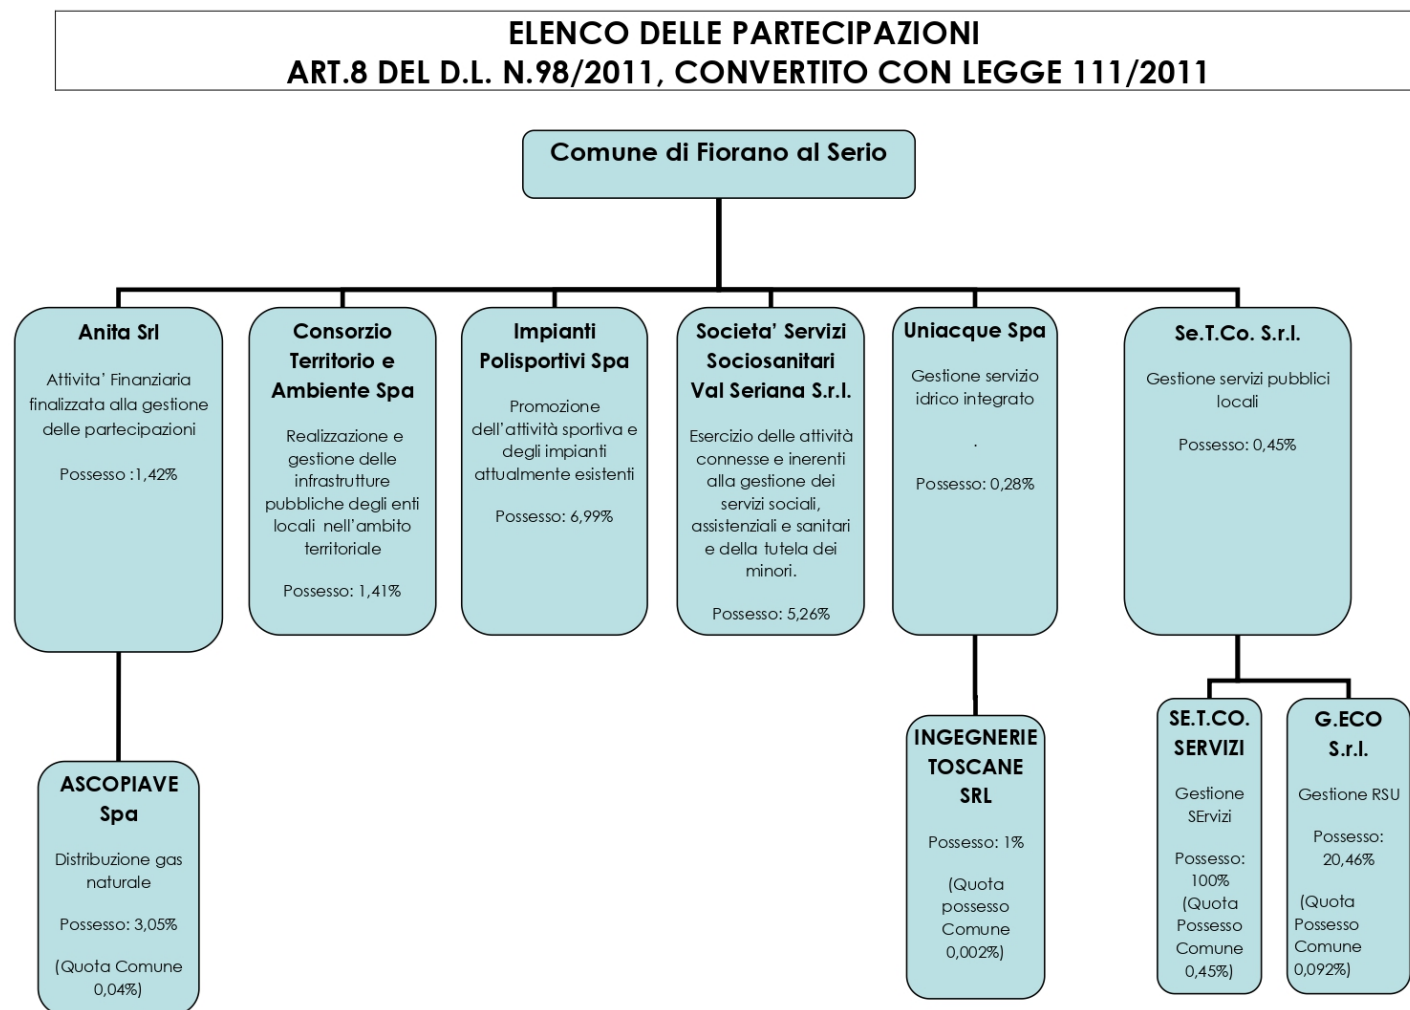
ELENCO DELLE PARTECIPAZIONI
ART.8 DEL D.L. N.98/2011, CONVERTITO CON LEGGE 111/2011

Comune di Fiorano al Serio

Anita Srl

Attivita' Finanziaria finalizzata alla gestione delle partecipazioni

Possesso :1,42%

Consorzio Territorio e Ambiente Spa

Realizzazione e gestione delle infrastrutture pubbliche degli enti locali nell'ambito territoriale

Possesso: 1,41%

Impianti Polisportivi Spa

Promozione dell'attività sportiva e degli impianti attualmente esistenti

Possesso: 6,99%

Societa' Servizi Sociosanitari Val Seriana S.r.l.

Esercizio delle attività connesse e inerenti alla gestione dei servizi sociali, assistenziali e sanitari e della tutela dei minori.

Possesso: 5,26%

Uniacque Spa

Gestione servizio idrico integrato

.

Possesso: 0,28%

Se.T.Co. S.r.l.

Gestione servizi pubblici locali

Possesso: 0,45%

ASCOPIAVE Spa

Distribuzione gas naturale

Possesso: 3,05%

(Quota Comune 0,04%)

INGEGNERIE TOSCANE SRL

Possesso: 1%

(Quota possesso Comune 0,002%)

SE.T.CO. SERVIZI

Gestione SErvizi

Possesso: 100%
(Quota Possesso Comune 0,45%)

G.ECO S.r.l.

Gestione RSU

Possesso: 20,46%

(Quota Possesso Comune 0,092%)